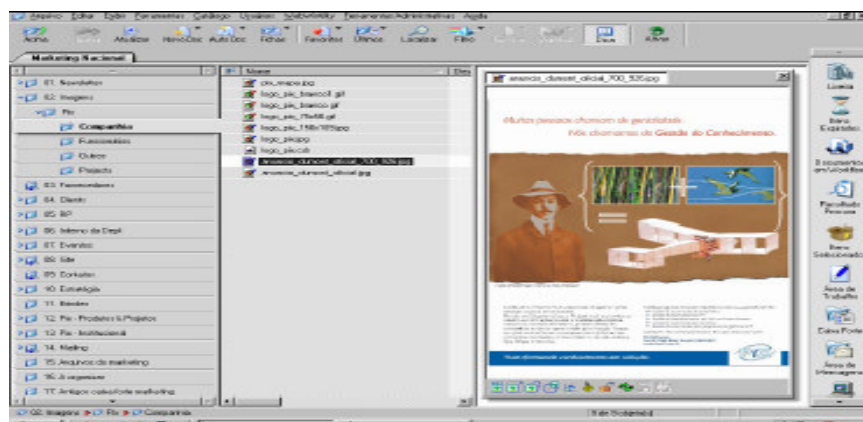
Arquivo Editar Exibir Ferramentas Catálogo Usuários WebWorkflow Ferramentas Administrativas Ajuda

Acima Atualizar Hereditários Auto Doc Fichas Favoritos Últimos Localizar Filtro Dave Ativar

Marketing Nacional

01. Newsletters
02. Imagens
Pis
Companhia
Funcionários
Outros
Projects
03. Fornecedores
04. Clients
05. BP
06. Informe da Dept
07. Eventos
08. Site
09. Contatos
10. Estratégia
11. Brindes
12. Pis - Produtos & Projetos
13. Pis - Institucional
14. Mailing
15. Arquivos do marketing
16. A organizar
17. Antigos cases/arte marketing

Nome
pis_mapa.jpg
logo_pis_branco.gif
logo_pis_branco.gif
logo_pis_75x48.gif
logo_pis_118x185.jpg
logo_pis.jpg
logo_pis.cdr
anuncio_dumont_oficial_700_535.jpg
anuncio_dumont_oficial.jpg

anuncio_dumont_oficial_700_535.jpg

Muitas pessoas chamam de genialidade.
Nós chamamos de Gestão do Conhecimento.

Licença
Itens Expirados
Documentos em Workflow
Pendências Pessoais
Itens Selecionados
Área de Trabalho
Caixa Postal
Área de Mensagens

02. Imagens > Pis > Companhia
9 de 9 objeto(s)